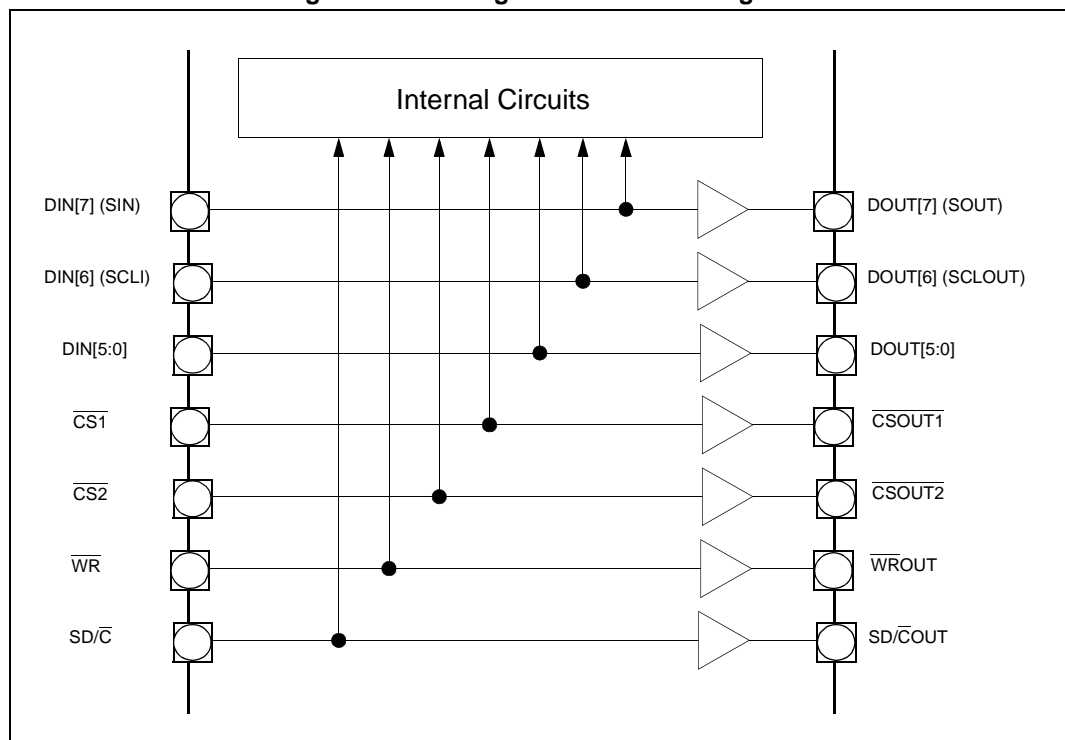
Internal Circuits

DIN[7] (SIN)

DIN[6] (SCLI)

DIN[5:0]

$\overline{CS1}$

$\overline{CS2}$

$\overline{WR}$

SD/$\overline{C}$

DOUT[7] (SOUT)

DOUT[6] (SCLOUT)

DOUT[5:0]

$\overline{CSOUT1}$

$\overline{CSOUT2}$

$\overline{WR}$OUT

SD/$\overline{C}$OUT